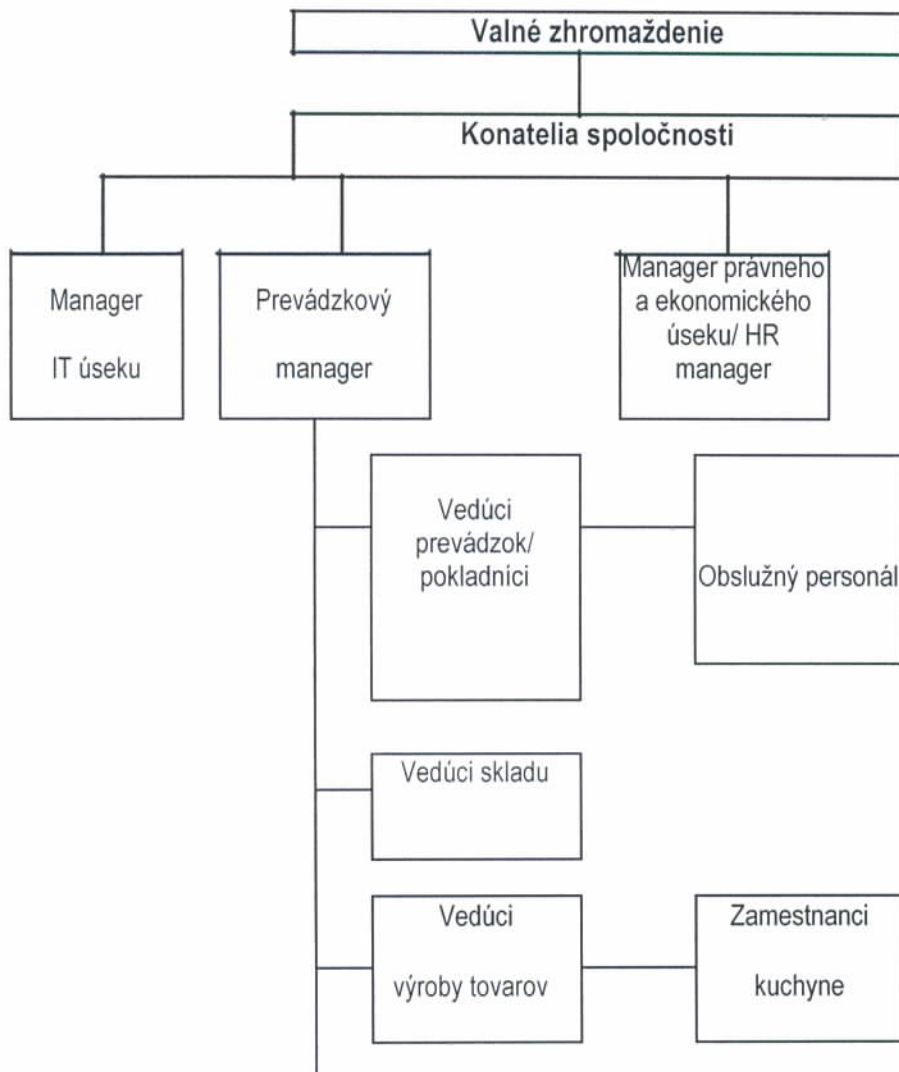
Valné zhromaždenie

Konatelia spoločnosti

Manager IT úseku

Prevádzkový manager

Manager právneho a ekonomického úseku/ HR manager

Vedúci prevádzok/ pokladníci

Obslužný personál

Vedúci skladu

Vedúci výroby tovarov

Zamestnanci kuchyne